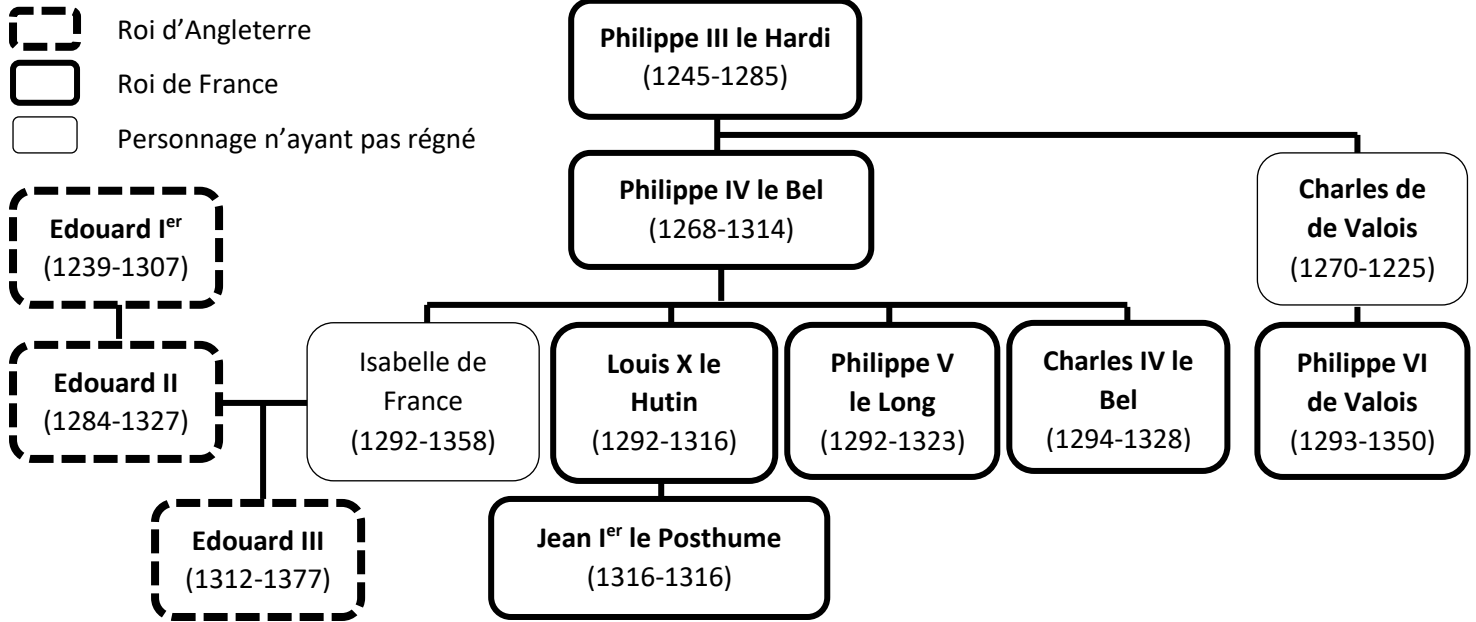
Roi d'Angleterre

Roi de France

Personnage n'ayant pas régné

Philippe III le Hardi (1245-1285)

Philippe IV le Bel (1268-1314)

Charles de de Valois (1270-1225)

Edouard I$^{er}$ (1239-1307)

Edouard II (1284-1327)

Isabelle de France (1292-1358)

Louis X le Hutin (1292-1316)

Philippe V le Long (1292-1323)

Charles IV le Bel (1294-1328)

Philippe VI de Valois (1293-1350)

Edouard III (1312-1377)

Jean I$^{er}$ le Posthume (1316-1316)